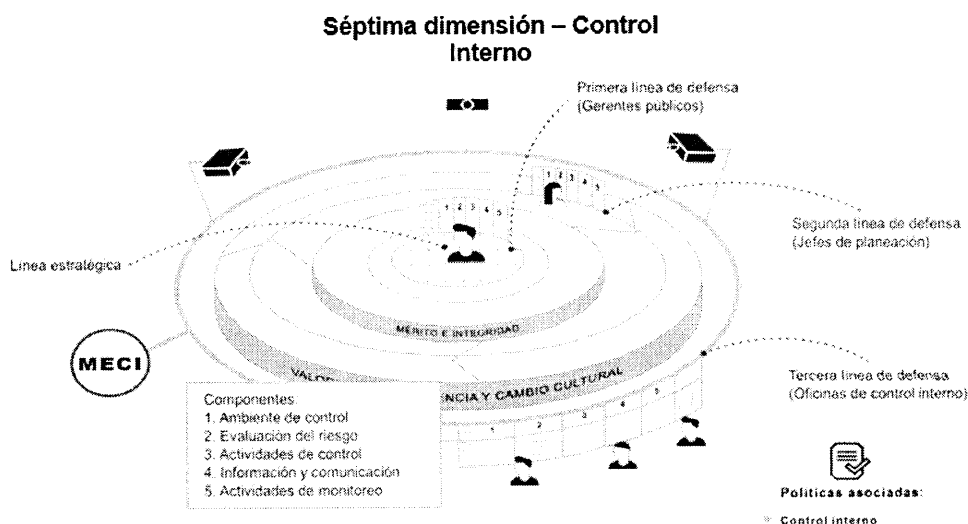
Séptima dimensión – Control Interno

Primera línea de defensa (Gerentes publicos)

Segunda línea de defensa (Jefes de planeación)

Línea estratégica

Tercera línea de defensa (Oficinas de control interno)

MECI

MÉRITO E INTEGRIDAD

VALO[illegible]NCIA Y CAMBIO CULTURAL

1 2 3 4 5

1 2 3 4 5

1 2 3 4 5

Componentes:
1. Ambiente de control
2. Evaluación del riesgo
3. Actividades de control
4. Información y comunicación
5. Actividades de monitoreo

Políticas asociadas:
Control interno